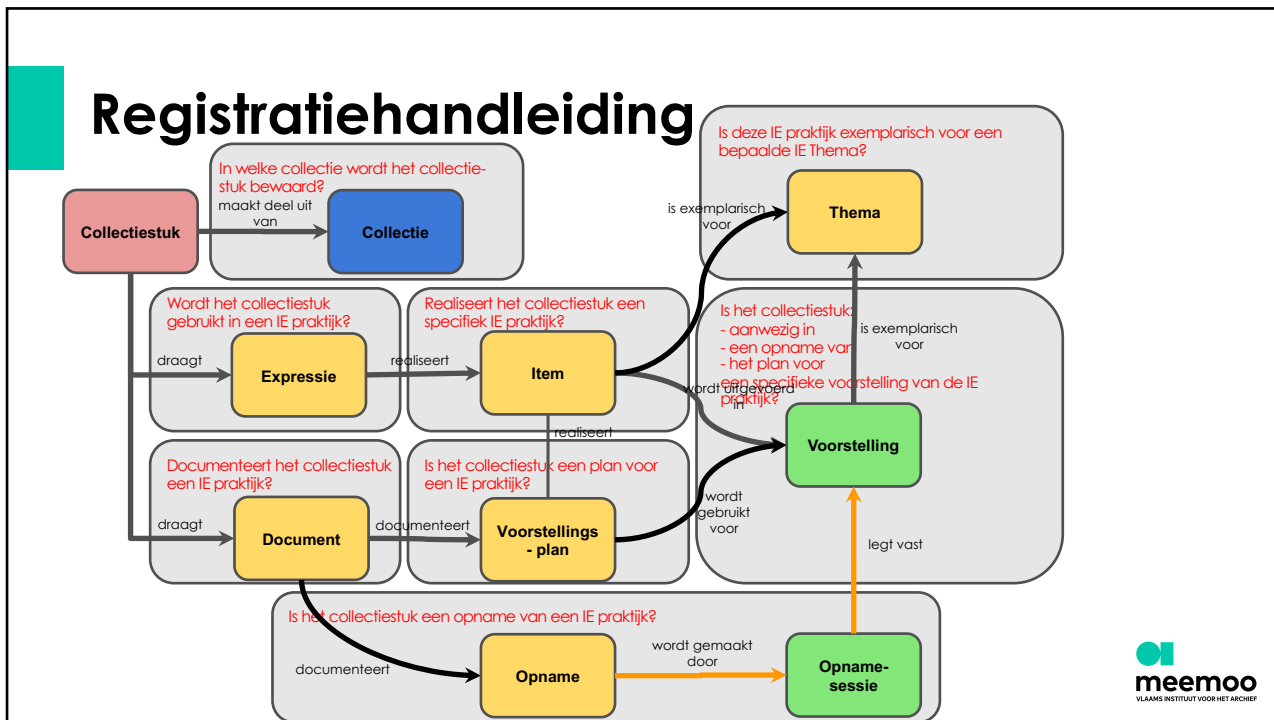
Registratiehandleiding

In welke collectie wordt het collectiestuk bewaard?

Collectiestuk

maakt deel uit van

Collectie

Is deze IE praktijk exemplarisch voor een bepaalde IE Thema?

is exemplarisch voor

Thema

Wordt het collectiestuk gebruikt in een IE praktijk?

Realiseert het collectiestuk een specifiek IE praktijk?

Is het collectiestuk:
- aanwezig in
- een opname van
- het plan voor
een specifieke voorstelling van de IE praktijk?

is exemplarisch voor

draagt

Expressie

realiseert

Item

wordt uitgevoerd in

Voorstelling

realiseert

Documenteert het collectiestuk een IE praktijk?

Is het collectiestuk een plan voor een IE praktijk?

draagt

Document

documenteert

Voorstellings - plan

wordt gebruikt voor

legt vast

Is het collectiestuk een opname van een IE praktijk?

documenteert

Opname

wordt gemaakt door

Opname- sessie

meemoo
VLAAMS INSTITUUT VOOR HET ARCHIEF